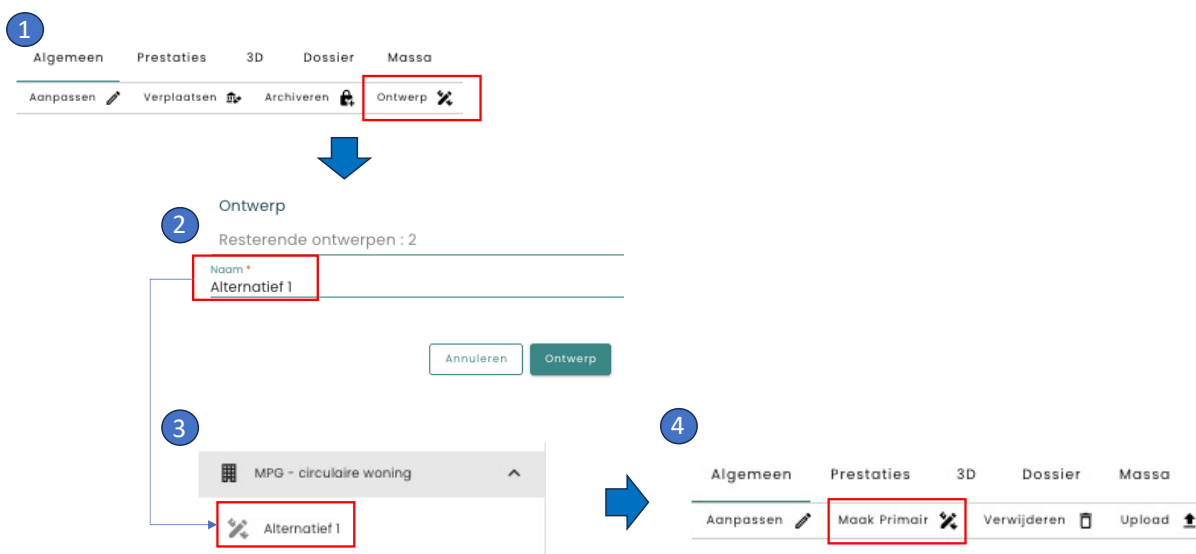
1

Algemeen Prestaties 3D Dossier Massa

Aanpassen Verplaatsen Archiveren Ontwerp

2

Ontwerp

Resterende ontwerpen : 2

Naam *
Alternatief 1

Annuleren Ontwerp

3

MPG - circulaire woning

Alternatief 1

4

Algemeen Prestaties 3D Dossier Massa

Aanpassen Maak Primair Verwijderen Upload